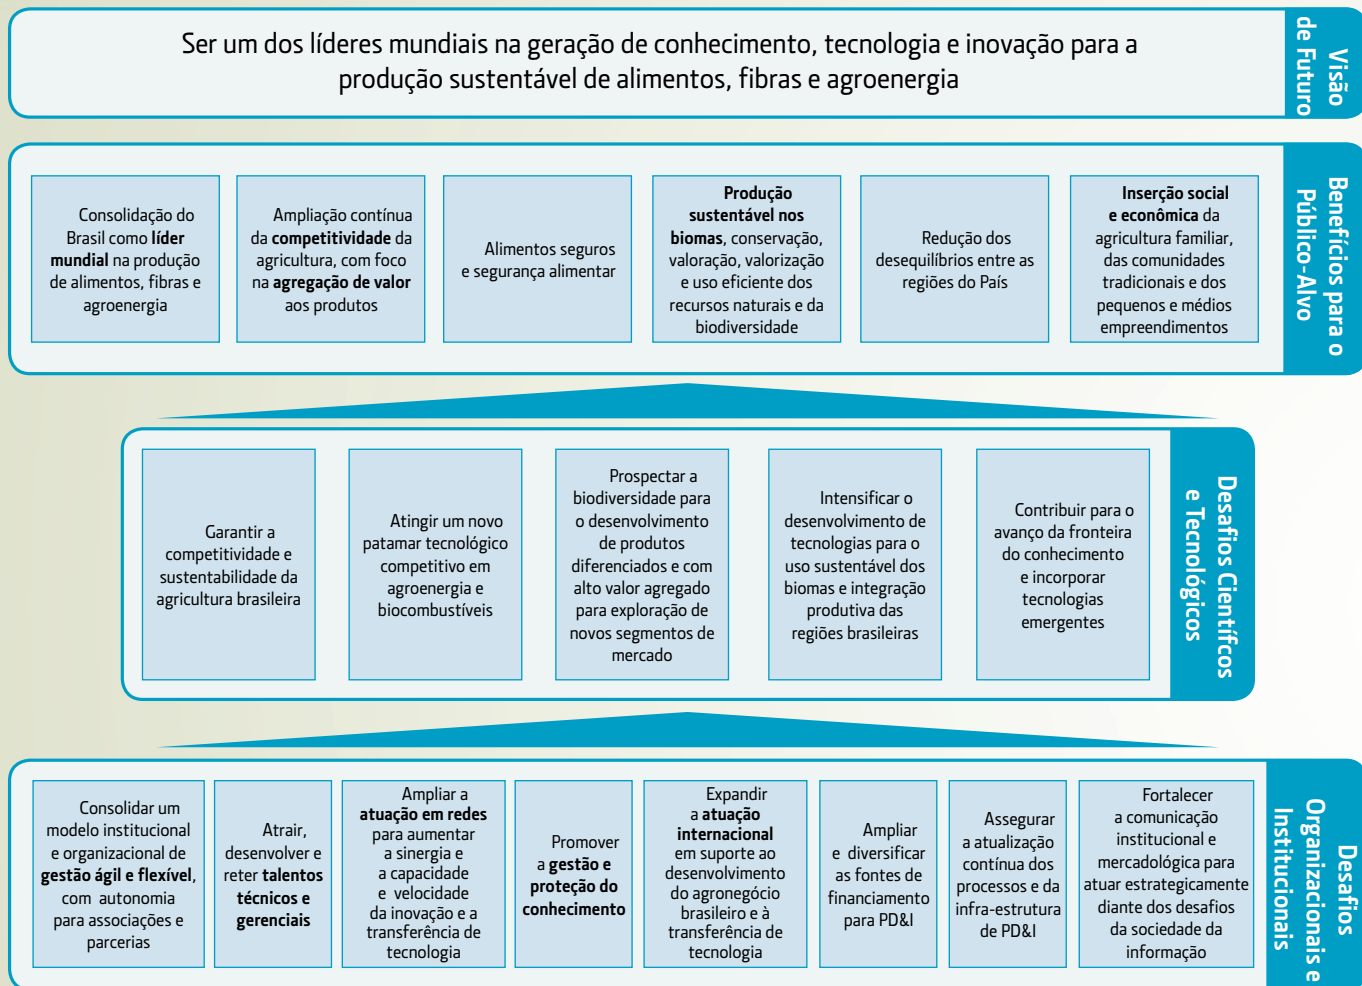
Ser um dos líderes mundiais na geração de conhecimento, tecnologia e inovação para a produção sustentável de alimentos, fibras e agroenergia

Visão de Futuro

Consolidação do Brasil como **líder mundial** na produção de alimentos, fibras e agroenergia

Ampliação contínua da **competitividade** da agricultura, com foco na **agregação de valor** aos produtos

Alimentos seguros e segurança alimentar

**Produção sustentável nos biomas**, conservação, valoração, valorização e uso eficiente dos recursos naturais e da biodiversidade

Redução dos desequilíbrios entre as regiões do País

**Inserção social e econômica** da agricultura familiar, das comunidades tradicionais e dos pequenos e médios empreendimentos

Benefícios para o Público-Alvo

Garantir a competitividade e sustentabilidade da agricultura brasileira

Atingir um novo patamar tecnológico competitivo em agroenergia e biocombustíveis

Prospectar a biodiversidade para o desenvolvimento de produtos diferenciados e com alto valor agregado para exploração de novos segmentos de mercado

Intensificar o desenvolvimento de tecnologias para o uso sustentável dos biomas e integração produtiva das regiões brasileiras

Contribuir para o avanço da fronteira do conhecimento e incorporar tecnologias emergentes

Desafios Científcos e Tecnológicos

Consolidar um modelo institucional e organizacional de **gestão ágil e flexível**, com autonomia para associações e parcerias

Atrair, desenvolver e reter **talentos técnicos e gerenciais**

Ampliar a **atuação em redes** para aumentar a sinergia e a capacidade e velocidade da inovação e a transferência de tecnologia

Promover a **gestão e proteção do conhecimento**

Expandir a **atuação internacional** em suporte ao desenvolvimento do agronegócio brasileiro e à transferência de tecnologia

Ampliar e diversificar as fontes de financiamento para PD&I

Assegurar a atualização contínua dos processos e da infra-estrutura de PD&I

Fortalecer a comunicação institucional e mercadológica para atuar estrategicamente diante dos desafios da sociedade da informação

Desafios Organizacionais e Institucionais